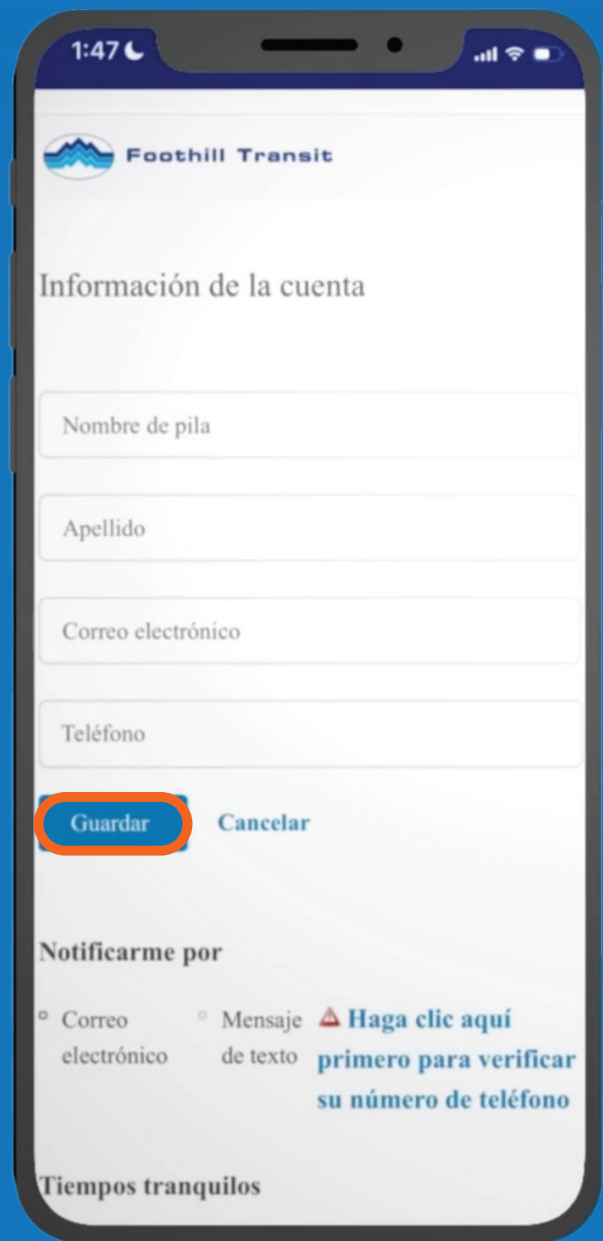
1:47

Foothill Transit

Información de la cuenta

Nombre de pila

Apellido

Correo electrónico

Teléfono

Guardar Cancelar

Notificarme por

Correo electrónico

Mensaje de texto

⚠ Haga clic aquí primero para verificar su número de teléfono

Tiempos tranquilos